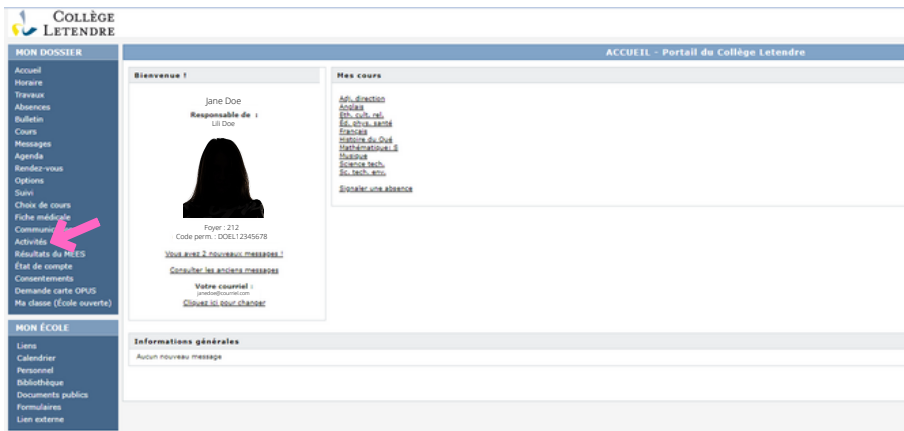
Collège Letendre

MON DOSSIER

Accueil
Horaire
Travaux
Absences
Bulletin
Cours
Messages
Agenda
Rendez-vous
Options
Suivi
Choix de cours
Fiche médicale
Communic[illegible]
Activités
Résultats du MEES
État de compte
Consentements
Demande carte OPUS
Ma classe (École ouverte)

MON ÉCOLE

Liens
Calendrier
Personnel
Bibliothèque
Documents publics
Formulaires
Lien externe

ACCUEIL - Portail du Collège Letendre

Bienvenue !

Jane Doe
Responsable de :
Lili Doe

Foyer : 212
Code perm. : DOEL12345678

Vous avez 2 nouveaux messages !

Consulter les anciens messages

Votre courriel :
janedoe@courriel.com
Cliquez ici pour changer

Mes cours

Adj. direction
Anglais
Éth. cult. rel.
Éd. phys. santé
Français
Histoire du Qué
Mathématique: S
Musique
Science tech.
Sc. tech. env.

Signaler une absence

Informations générales

Aucun nouveau message